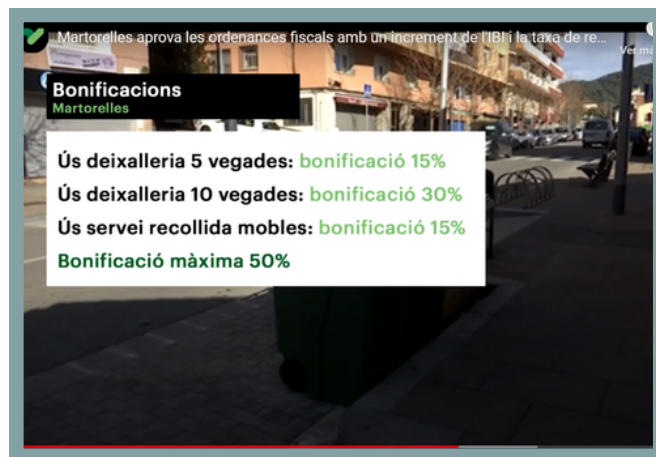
Martorelles aprova les ordenances fiscals amb un increment de l'IBI i la taxa de re...

Ver má

Bonificacions
Martorelles

Ús deixalleria 5 vegades: bonificació 15%
Ús deixalleria 10 vegades: bonificació 30%
Ús servei recollida mobles: bonificació 15%
Bonificació màxima 50%